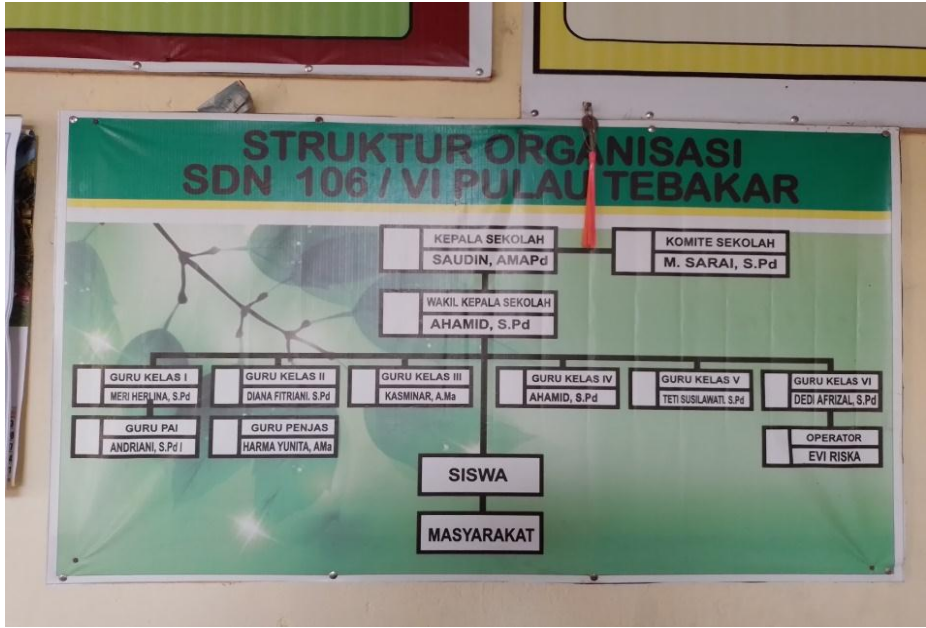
STRUKTUR ORGANISASI
SDN 106 / VI PULAU TEBAKAR

KEPALA SEKOLAH
SAUDIN, AMAPd

KOMITE SEKOLAH
M. SARAI, S.Pd

WAKIL KEPALA SEKOLAH
AHAMID, S.Pd

GURU KELAS I
MERI HERLINA, S.Pd

GURU KELAS II
DIANA FITRIANI, S.Pd

GURU KELAS III
KASMINAR, A.Ma

GURU KELAS IV
AHAMID, S.Pd

GURU KELAS V
TETI SUSILAWATI, S.Pd

GURU KELAS VI
DEDI AFRIZAL, S.Pd

GURU PAI
ANDRIANI, S.Pd I

GURU PENJAS
HARMA YUNITA, AMa

OPERATOR
EVI RISKA

SISWA

MASYARAKAT